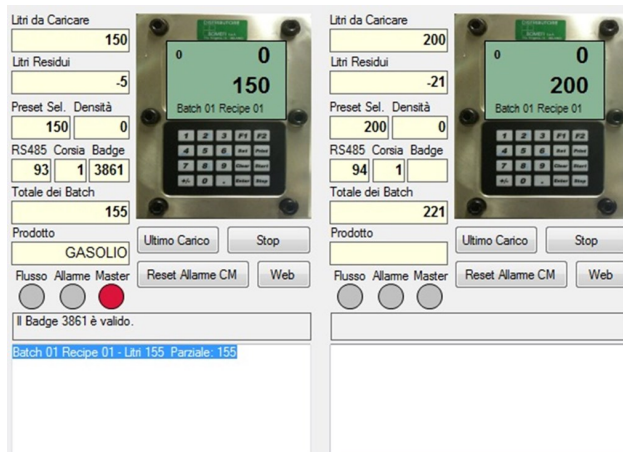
Litri da Caricare
150
Litri Residui
-5
Preset Sel. Densità
150 0
RS485 Corsia Badge
93 1 3861
Totale dei Batch
155
Prodotto
GASOLIO
Flusso Allarme Master

0 0
150
Batch 01 Recipe 01

Ultimo Carico
Stop
Reset Allarme CM
Web

Il Badge 3861 è valido.

Batch 01 Recipe 01 - Litri 155 Parziale: 155

Litri da Caricare
200
Litri Residui
-21
Preset Sel. Densità
200 0
RS485 Corsia Badge
94 1
Totale dei Batch
221
Prodotto

Flusso Allarme Master

0 0
200
Batch 01 Recipe 01

Ultimo Carico
Stop
Reset Allarme CM
Web